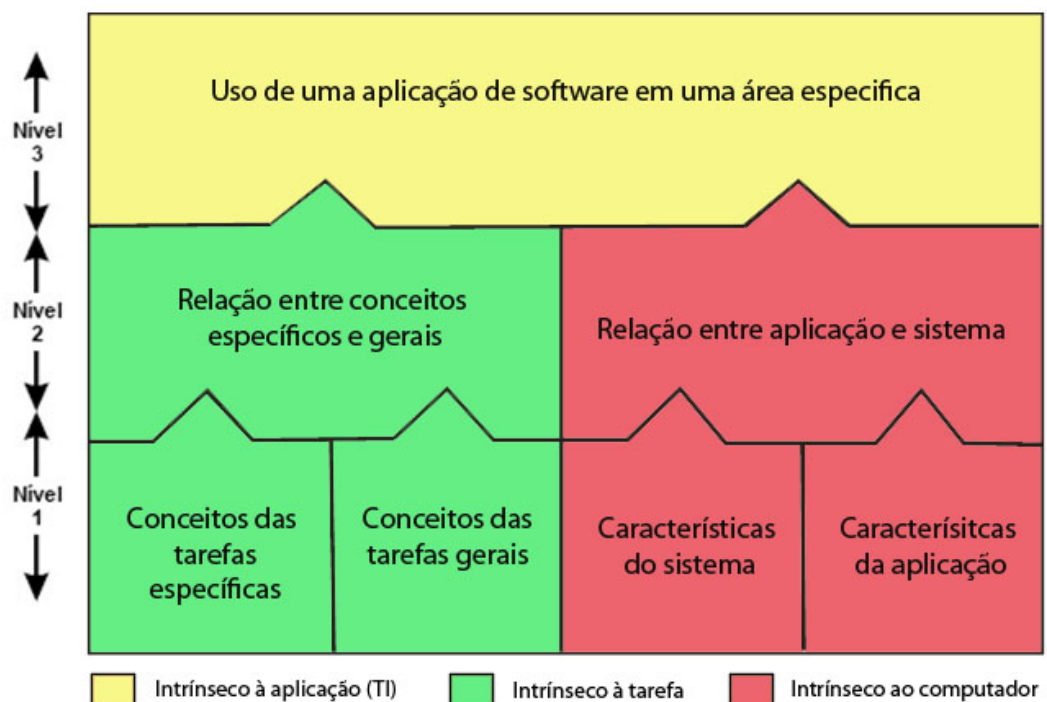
Nível 3

Uso de uma aplicação de software em uma área especifica

Nível 2

Relação entre conceitos específicos e gerais

Relação entre aplicação e sistema

Nível 1

Conceitos das tarefas específicas

Conceitos das tarefas gerais

Características do sistema

Caracterísitcas da aplicação

Intrínseco à aplicação (TI)

Intrínseco à tarefa

Intrínseco ao computador